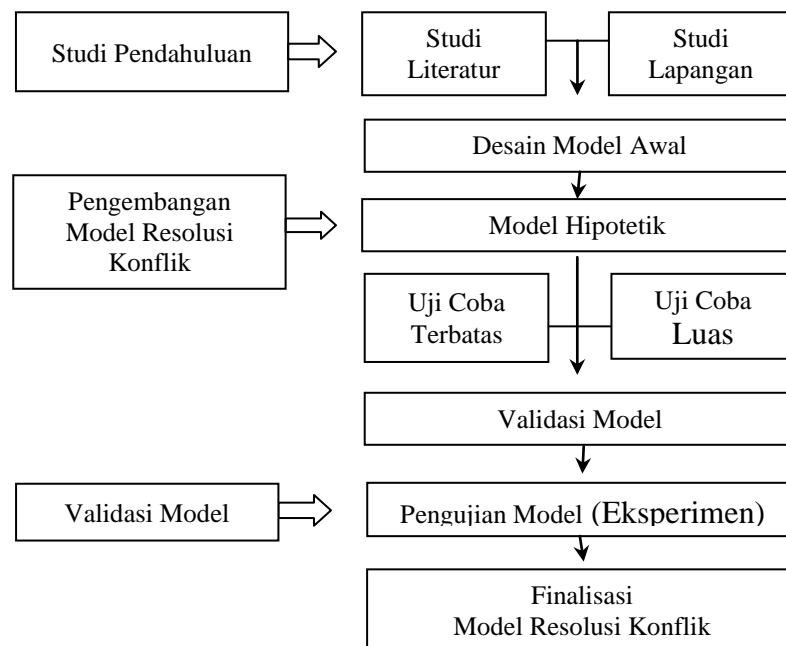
Studi Pendahuluan

Studi Literatur

Studi Lapangan

Desain Model Awal

Pengembangan Model Resolusi Konflik

Model Hipotetik

Uji Coba Terbatas

Uji Coba Luas

Validasi Model

Validasi Model

Pengujian Model (Eksperimen)

Finalisasi Model Resolusi Konflik